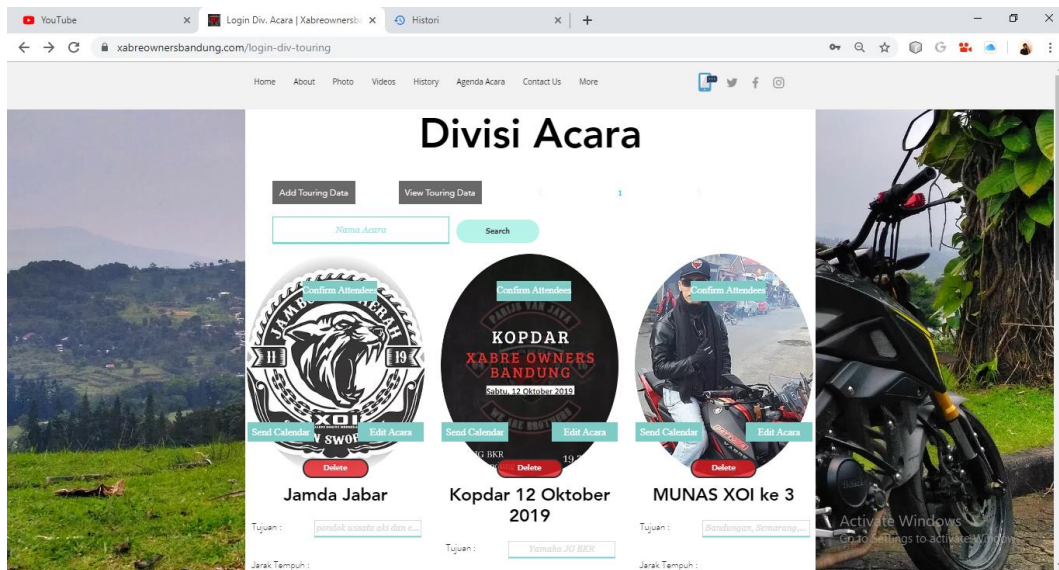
YouTube ×
Login Div. Acara | Xabreownersb ×
Histori ×
+

xabreownersbandung.com/login-div-touring

Home About Photo Videos History Agenda Acara Contact Us More

Divisi Acara

Add Touring Data
View Touring Data
1

Nama Acara
Search

Confirm Attendees
JAMBORE DAERAH
II 19
XOI
W SWOR
Send Calendar
Edit Acara
Delete
Jamda Jabar
Tujuan :
pondok wisata aki dan e...
Jarak Tempuh :

Confirm Attendees
KOPDAR
XABRE OWNERS BANDUNG
Sabtu, 12 Oktober 2019
Send Calendar
Edit Acara
G BKR
19
Delete
Kopdar 12 Oktober 2019
Tujuan :
Yamaha JO BKR

Confirm Attendees
Send Calendar
Edit Acara
Delete
MUNAS XOI ke 3
Tujuan :
Bandungan, Semarang...
Jarak Tempuh :

Activate Windows
Go to Settings to activate Windows.